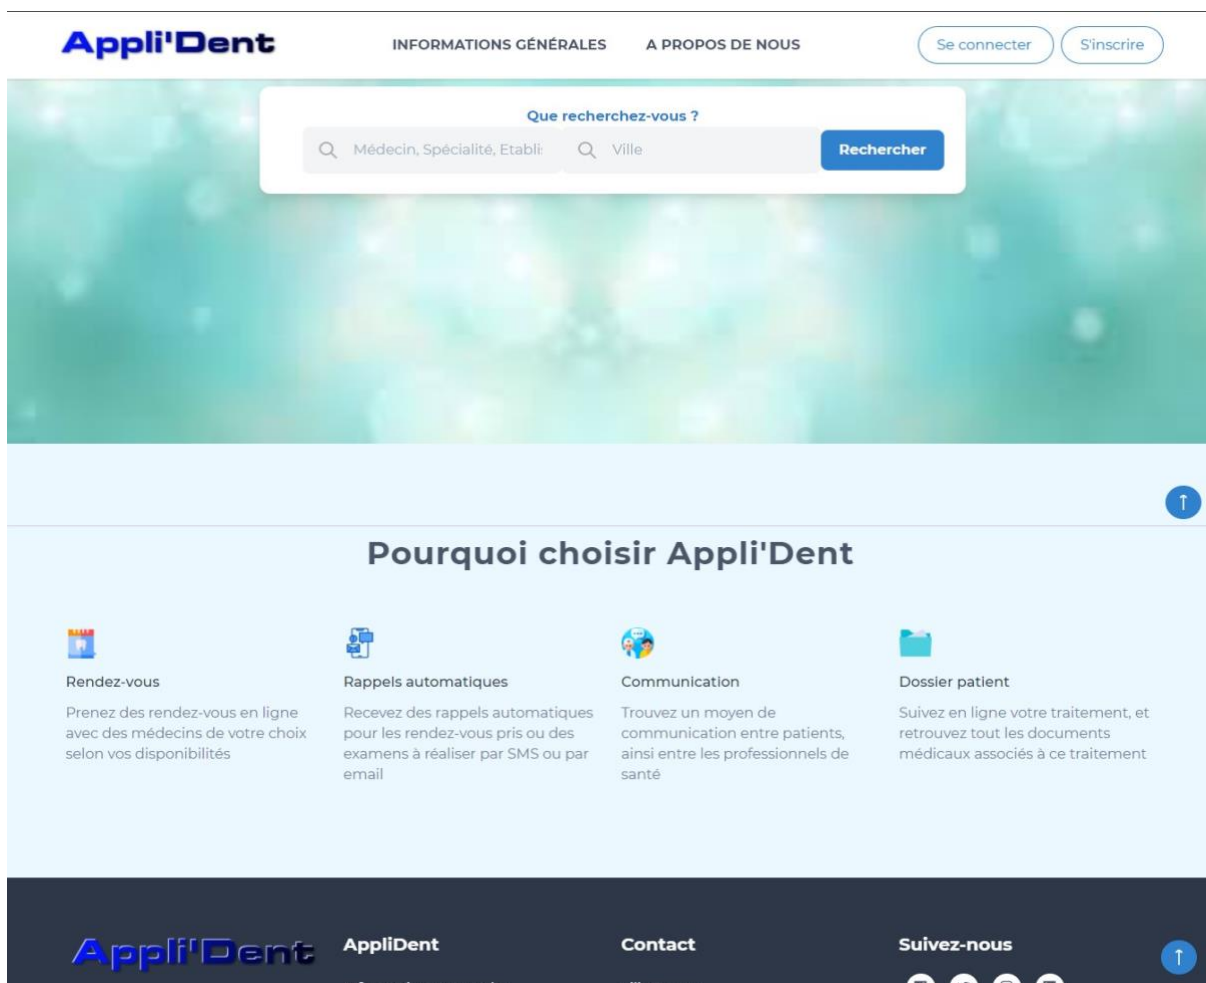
Appli'Dent

INFORMATIONS GÉNÉRALES

A PROPOS DE NOUS

Se connecter

S'inscrire

Que recherchez-vous ?

Médecin, Spécialité, Etabli

Ville

Rechercher

Pourquoi choisir Appli'Dent

Rendez-vous

Prenez des rendez-vous en ligne avec des médecins de votre choix selon vos disponibilités

Rappels automatiques

Recevez des rappels automatiques pour les rendez-vous pris ou des examens à réaliser par SMS ou par email

Communication

Trouvez un moyen de communication entre patients, ainsi entre les professionnels de santé

Dossier patient

Suivez en ligne votre traitement, et retrouvez tout les documents médicaux associés à ce traitement

Appli'Dent

AppliDent

Contact

Suivez-nous

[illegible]